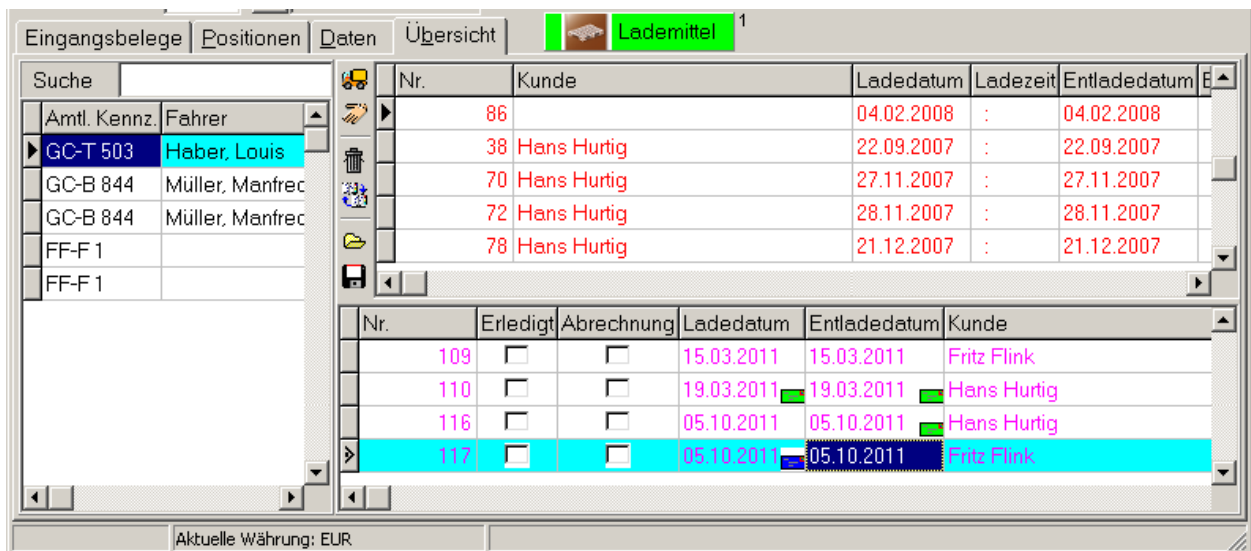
Eingangsbelege | Positionen | Daten | Übersicht

Lademittel 1

Suche

| Amtl. Kennz. | Fahrer |
|---|---|
| GC-T 503 | Haber, Louis |
| GC-B 844 | Müller, Manfrec |
| GC-B 844 | Müller, Manfrec |
| FF-F 1 | |
| FF-F 1 | |

| Nr. | Kunde | Ladedatum | Ladezeit | Entladedatum | E |
|---|---|---|---|---|---|
| 86 | | 04.02.2008 | : | 04.02.2008 | |
| 38 | Hans Hurtig | 22.09.2007 | : | 22.09.2007 | |
| 70 | Hans Hurtig | 27.11.2007 | : | 27.11.2007 | |
| 72 | Hans Hurtig | 28.11.2007 | : | 28.11.2007 | |
| 78 | Hans Hurtig | 21.12.2007 | : | 21.12.2007 | |

| Nr. | Erledigt | Abrechnung | Ladedatum | Entladedatum | Kunde |
|---|---|---|---|---|---|
| 109 | | | 15.03.2011 | 15.03.2011 | Fritz Flink |
| 110 | | | 19.03.2011 | 19.03.2011 | Hans Hurtig |
| 116 | | | 05.10.2011 | 05.10.2011 | Hans Hurtig |
| 117 | | | 05.10.2011 | 05.10.2011 | Fritz Flink |

Aktuelle Währung: EUR